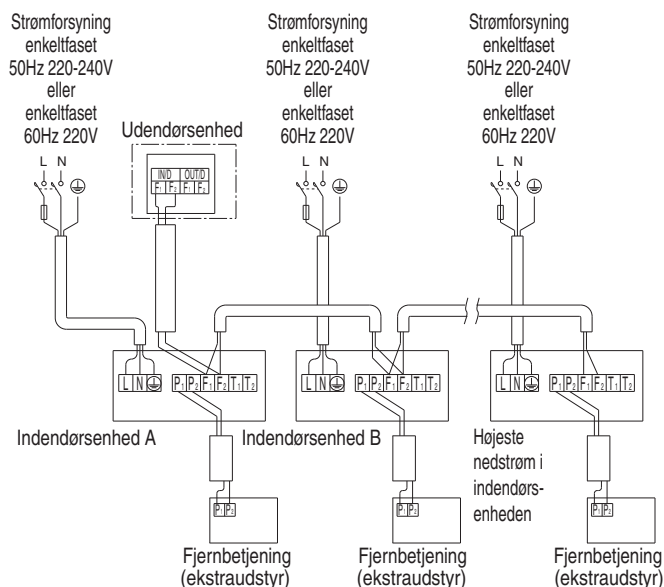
Strømforsyning enkeltfaset 50Hz 220-240V eller enkeltfaset 60Hz 220V

Strømforsyning enkeltfaset 50Hz 220-240V eller enkeltfaset 60Hz 220V

Strømforsyning enkeltfaset 50Hz 220-240V eller enkeltfaset 60Hz 220V

Udendørsenhed

IND OUT/D
$F_1$ $F_2$ $F_1$ $F_2$

L N

L N

L N

L N ⏚ $P_1$ $P_2$ $F_1$ $F_2$ $T_1$ $T_2$

L N ⏚ $P_1$ $P_2$ $F_1$ $F_2$ $T_1$ $T_2$

L N ⏚ $P_1$ $P_2$ $F_1$ $F_2$ $T_1$ $T_2$

Indendørsenhed A

Indendørsenhed B

Højeste nedstrøm i indendørsenheden

$P_1$ $P_2$

$P_1$ $P_2$

$P_1$ $P_2$

Fjernbetjening (ekstraudstyr)

Fjernbetjening (ekstraudstyr)

Fjernbetjening (ekstraudstyr)